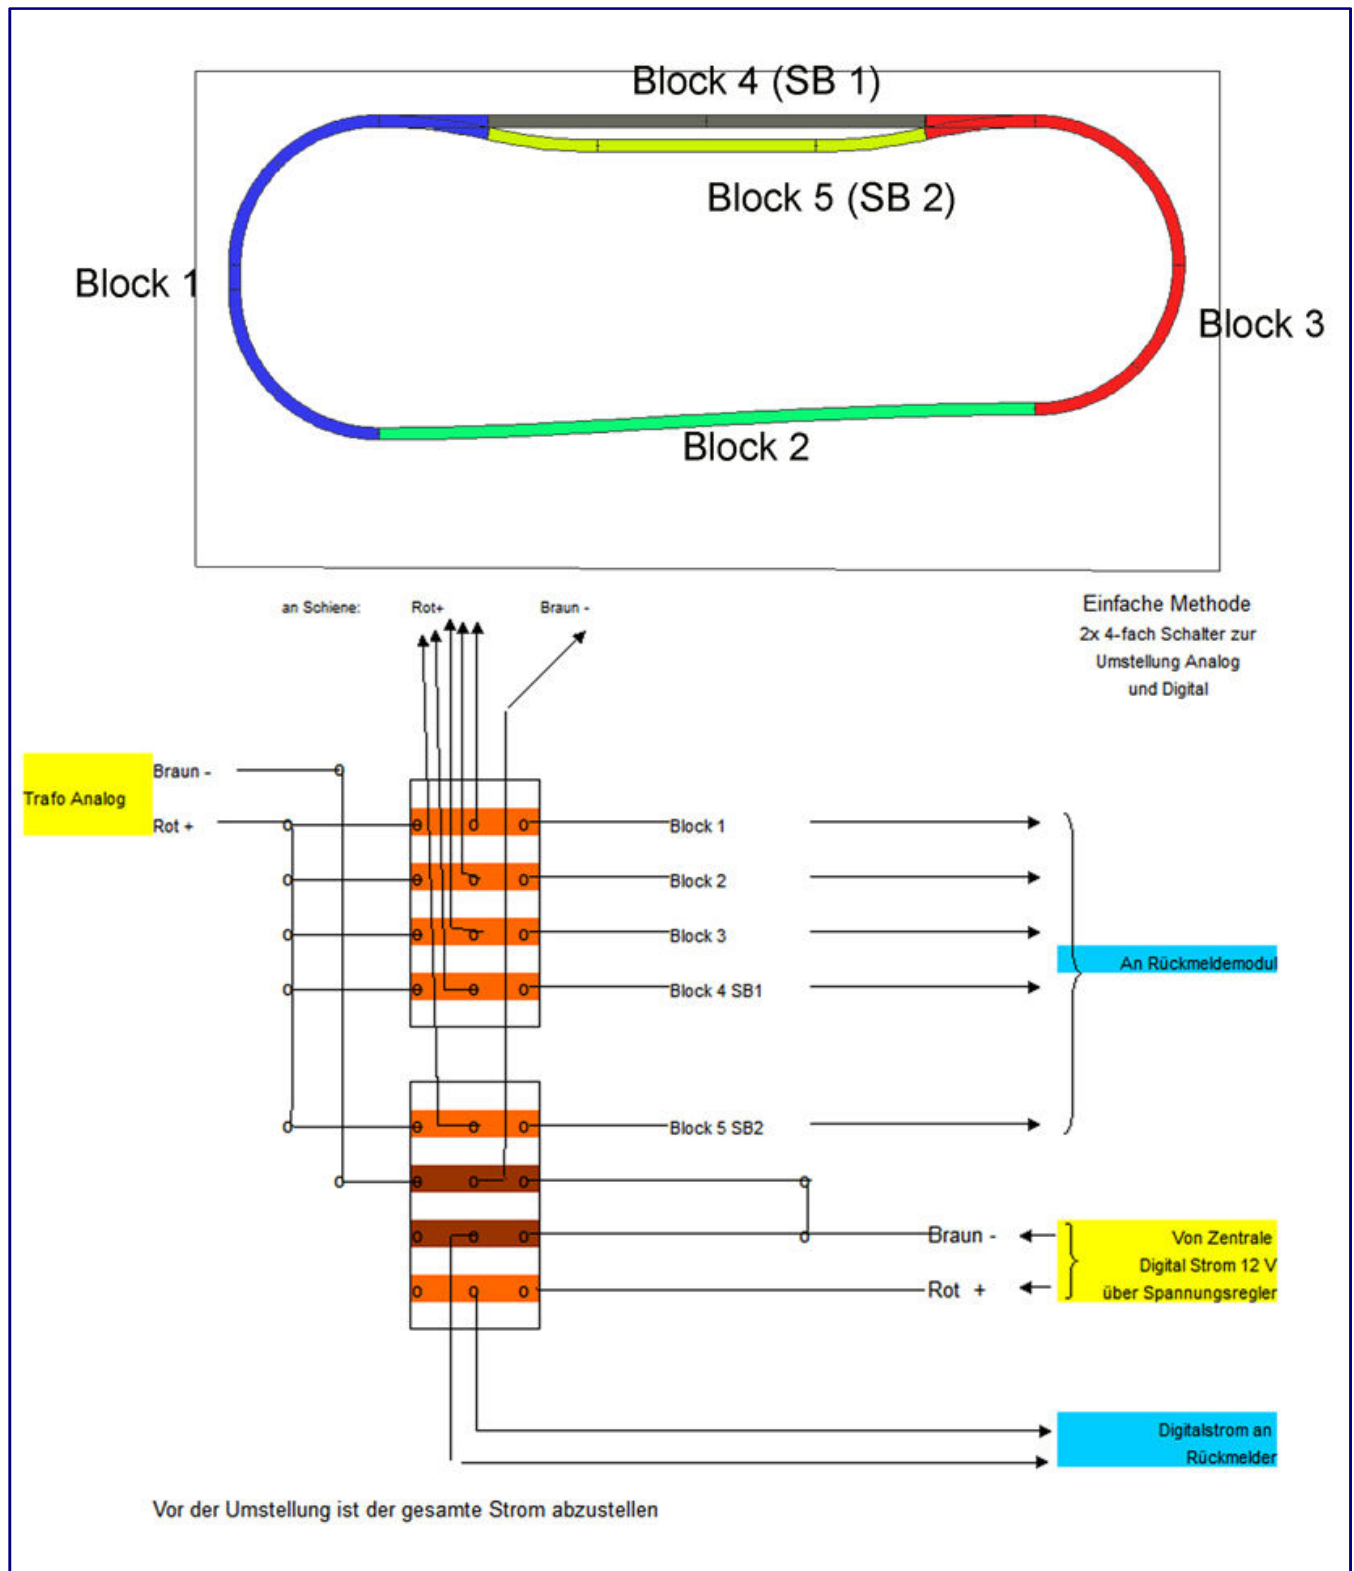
Block 4 (SB 1)

Block 5 (SB 2)

Block 1

Block 3

Block 2

an Schiene: Rot+ Braun -

Einfache Methode
2x 4-fach Schalter zur Umstellung Analog und Digital

Trafo Analog

Braun -

Rot +

Block 1

Block 2

Block 3

Block 4 SB1

An Rückmeldemodul

Block 5 SB2

Braun -

Rot +

Von Zentrale Digital Strom 12 V über Spannungsregler

Digitalstrom an Rückmelder

Vor der Umstellung ist der gesamte Strom abzustellen